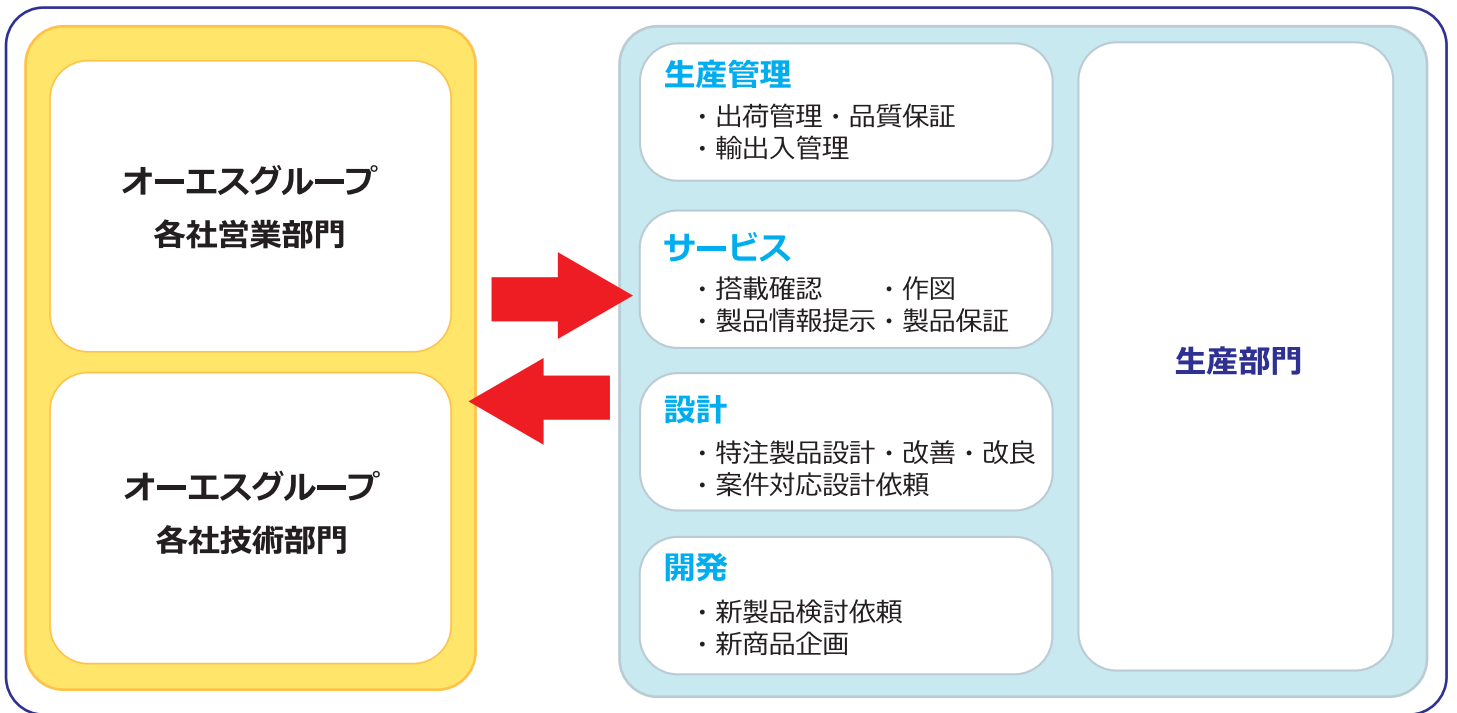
オーエスグループ
各社営業部門

オーエスグループ
各社技術部門

生産管理
・出荷管理・品質保証
・輸出入管理

サービス
・搭載確認 ・作図
・製品情報提示・製品保証

設計
・特注製品設計・改善・改良
・案件対応設計依頼

開発
・新製品検討依頼
・新商品企画

生産部門